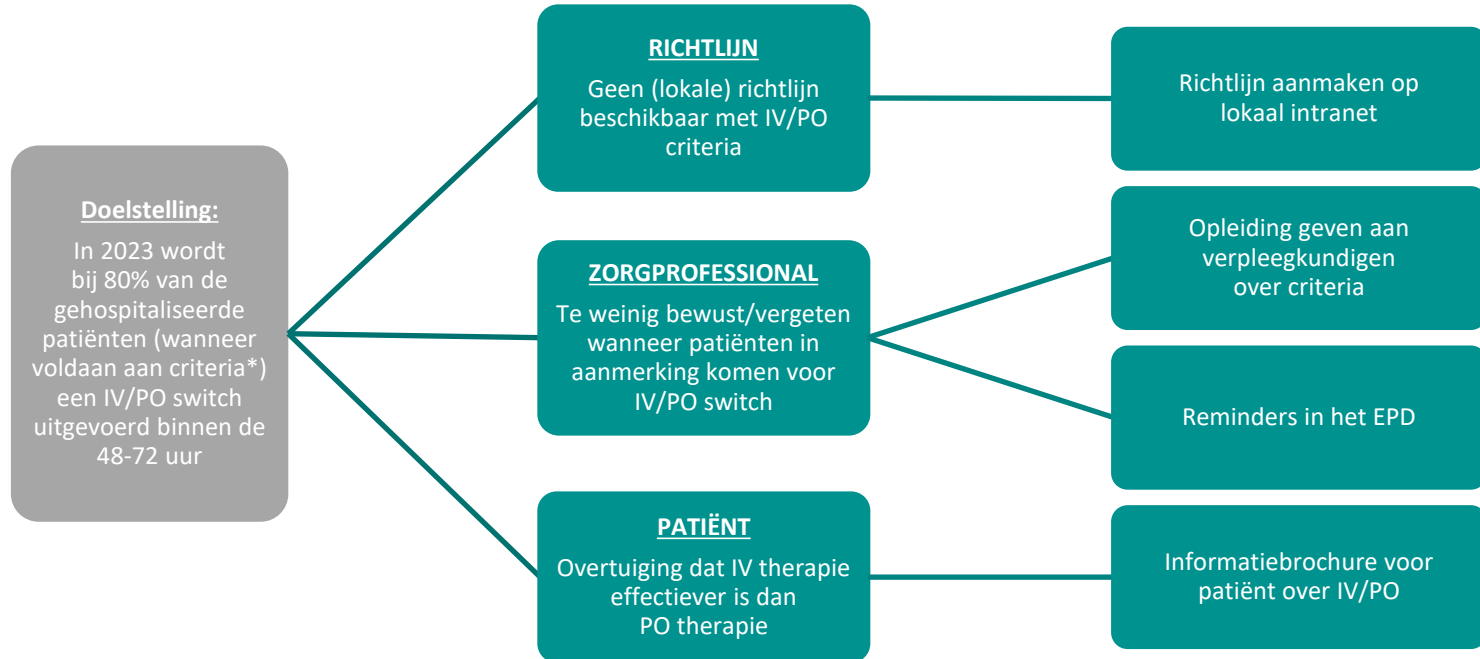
Doelstelling:
In 2023 wordt bij 80% van de gehospitaliseerde patiënten (wanneer voldaan aan criteria*) een IV/PO switch uitgevoerd binnen de 48-72 uur

RICHTLIJN
Geen (lokale) richtlijn beschikbaar met IV/PO criteria

ZORGPROFESSIONAL
Te weinig bewust/vergeten wanneer patiënten in aanmerking komen voor IV/PO switch

PATIËNT
Overtuiging dat IV therapie effectiever is dan PO therapie

Richtlijn aanmaken op lokaal intranet

Opleiding geven aan verpleegkundigen over criteria

Reminders in het EPD

Informatiebrochure voor patiënt over IV/PO